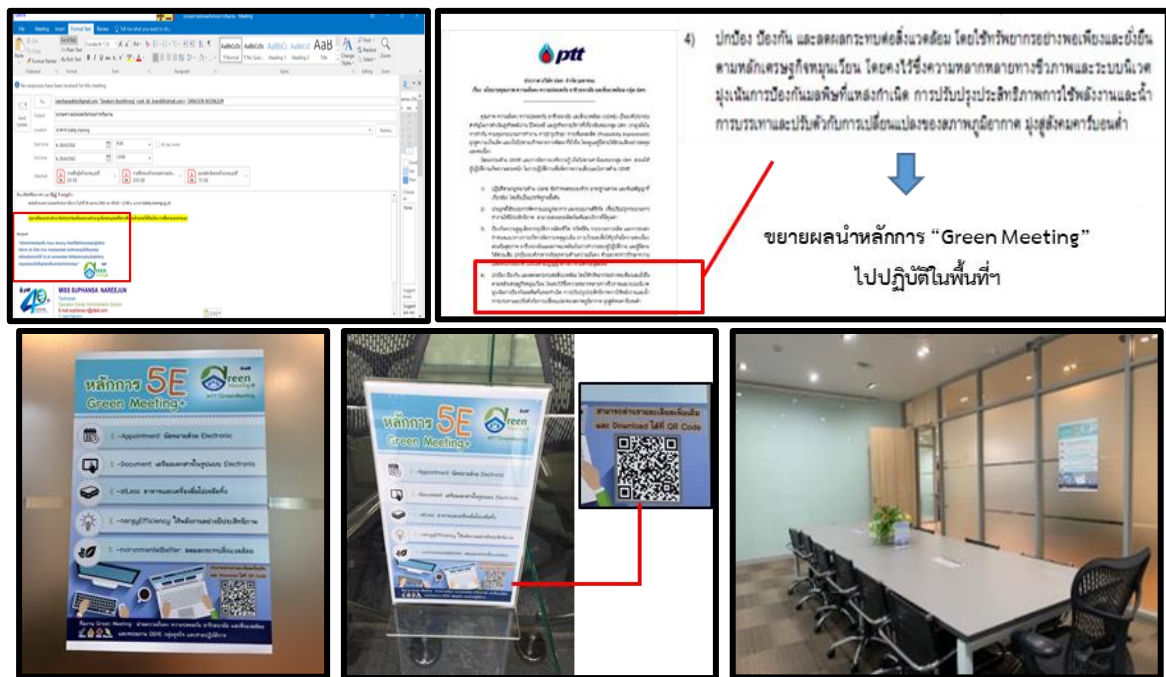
4) ปกป้อง ป้องกัน และลดผลกระทบต่อสิ่งแวดล้อม โดยใช้ทรัพยากรอย่างพอเพียงและยั่งยืน ตามหลักเศรษฐกิจหมุนเวียน โดยคงไว้ซึ่งความหลากหลายทางชีวภาพและระบบนิเวศ มุ่งเน้นการป้องกันมลพิษที่แหล่งกำเนิด การปรับปรุงประสิทธิภาพการใช้พลังงานและน้ำ การบรรเทาและปรับตัวกับการเปลี่ยนแปลงของสภาพภูมิอากาศ มุ่งสู่สังคมคาร์บอนต่ำ

ขยายผลนำหลักการ "Green Meeting" ไปปฏิบัติในพื้นที่ฯ

ptt

MISS SUPHANSA NAREEJUN

หลักการ 5E Green Meeting+

Green Meeting

E-Appointment นัดหมายด้วย Electronic
E-Document เตรียมเอกสารในรูปแบบ Electronic
E-atLess ทานอาหารและเครื่องดื่มไม่เหลือทิ้ง
E-nergyEfficiency ใช้พลังงานอย่างมีประสิทธิภาพ
E-nvironmentalBetter ลดผลกระทบสิ่งแวดล้อม

สามารถอ่านรายละเอียดเพิ่มเติม และ Download ได้ที่ QR Code

หลักการ 5E Green Meeting+